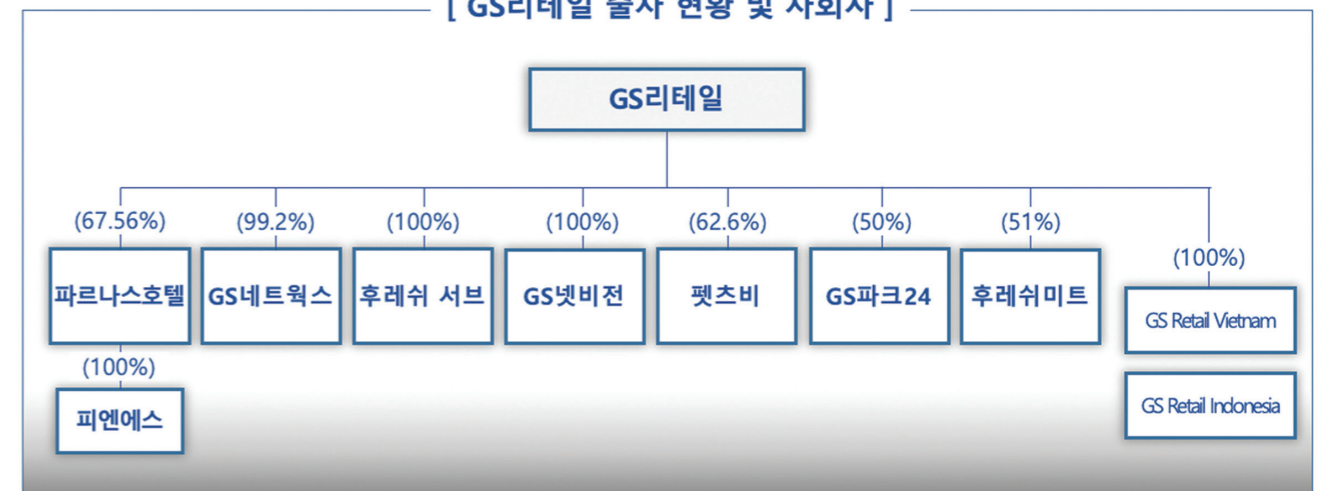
[ GS리테일 출자 현황 및 자회사 ]

GS리테일

(67.56%)
파르나스호텔

(100%)
피엔에스

(99.2%)
GS네트웍스

(100%)
후레쉬 서브

(100%)
GS넷비전

(62.6%)
펫츠비

(50%)
GS파크24

(51%)
후레쉬미트

(100%)
GS Retail Vietnam

GS Retail Indonesia